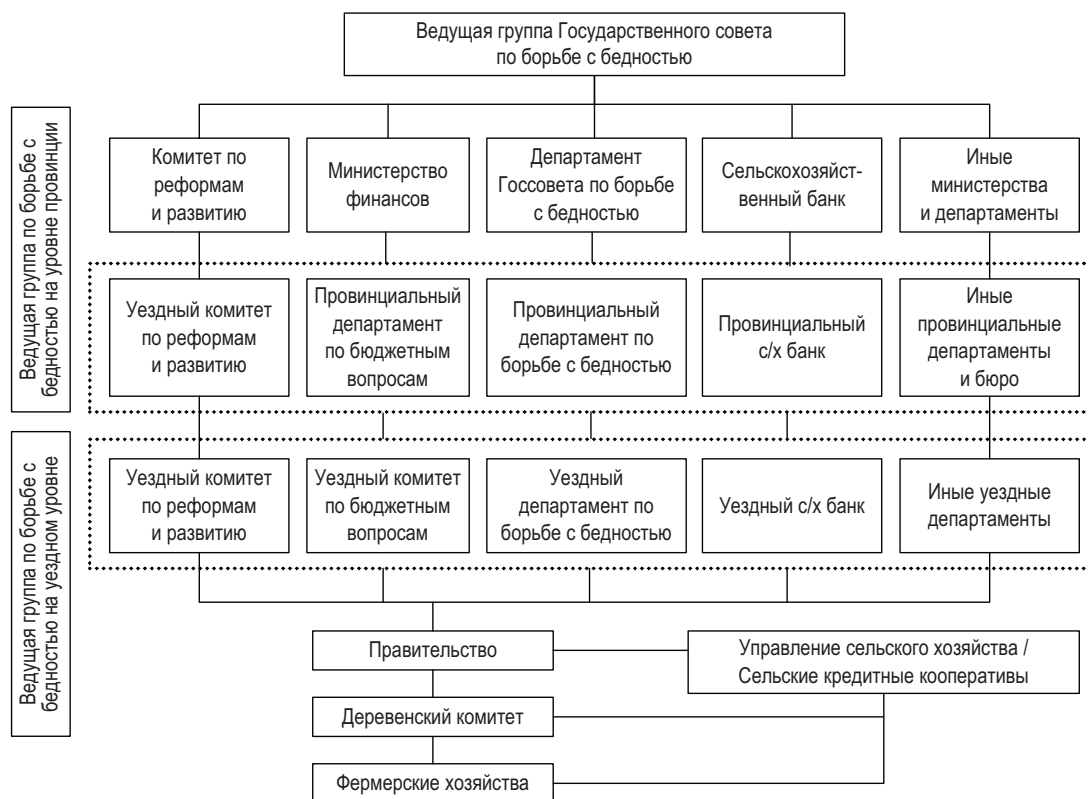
Ведущая группа Государственного совета по борьбе с бедностью

Ведущая группа по борьбе с бедностью на уровне провинции

Комитет по реформам и развитию

Министерство финансов

Департамент Госсовета по борьбе с бедностью

Сельскохозяйственный банк

Иные министерства и департаменты

Уездный комитет по реформам и развитию

Провинциальный департамент по бюджетным вопросам

Провинциальный департамент по борьбе с бедностью

Провинциальный с/х банк

Иные провинциальные департаменты и бюро

Ведущая группа по борьбе с бедностью на уездном уровне

Уездный комитет по реформам и развитию

Уездный комитет по бюджетным вопросам

Уездный департамент по борьбе с бедностью

Уездный с/х банк

Иные уездные департаменты

Правительство

Управление сельского хозяйства / Сельские кредитные кооперативы

Деревенский комитет

Фермерские хозяйства